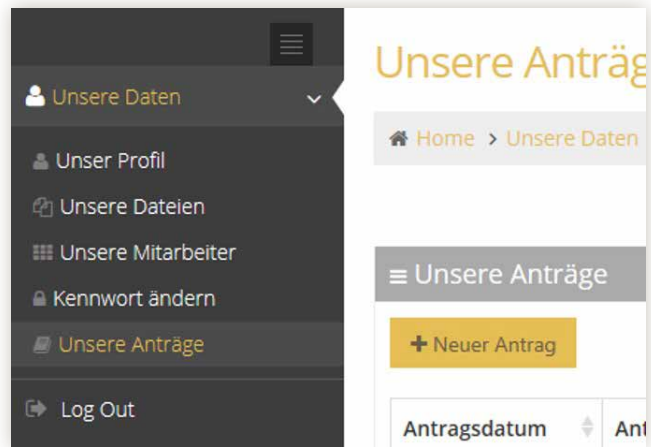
Unsere Daten

Unser Profil

Unsere Dateien

Unsere Mitarbeiter

Kennwort ändern

Unsere Anträge

Log Out

Unsere Anträg

Home > Unsere Daten

Unsere Anträge

+ Neuer Antrag

| Antragsdatum | Ant |
|---|---|